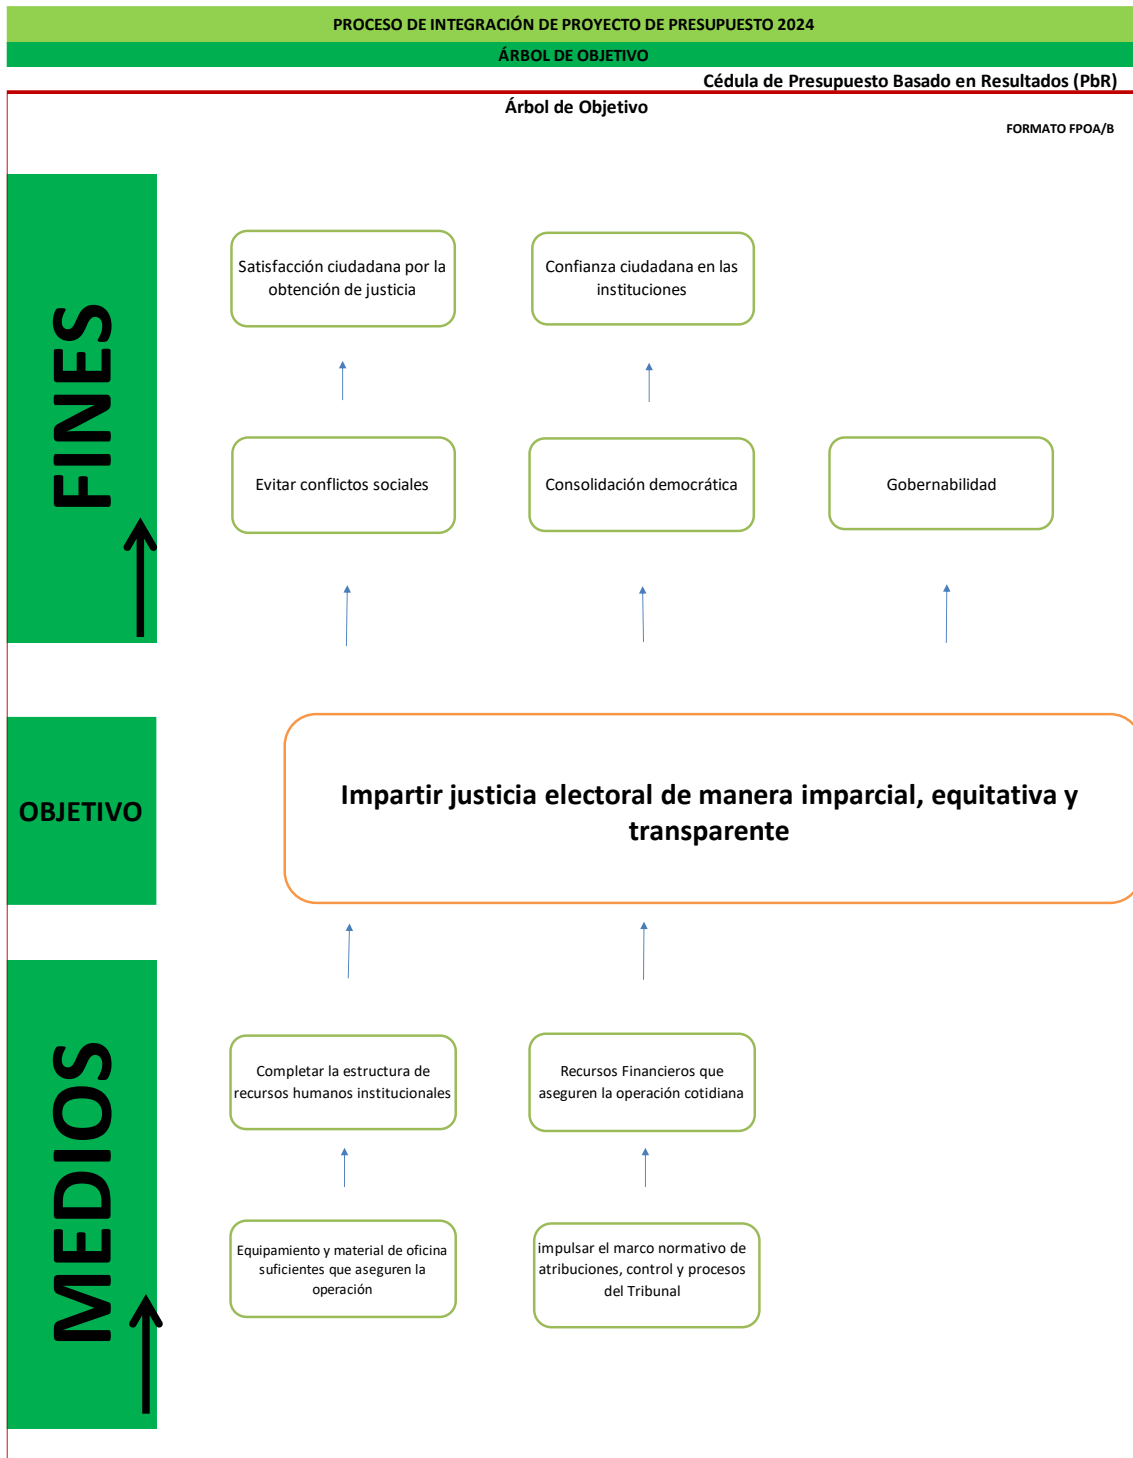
PROCESO DE INTEGRACIÓN DE PROYECTO DE PRESUPUESTO 2024

ÁRBOL DE OBJETIVO

Cédula de Presupuesto Basado en Resultados (PbR)

Árbol de Objetivo

FORMATO FPOA/B

FINES

Satisfacción ciudadana por la obtención de justicia

Confianza ciudadana en las instituciones

Evitar conflictos sociales

Consolidación democrática

Gobernabilidad

OBJETIVO

Impartir justicia electoral de manera imparcial, equitativa y transparente

MEDIOS

Completar la estructura de recursos humanos institucionales

Recursos Financieros que aseguren la operación cotidiana

Equipamiento y material de oficina suficientes que aseguren la operación

impulsar el marco normativo de atribuciones, control y procesos del Tribunal